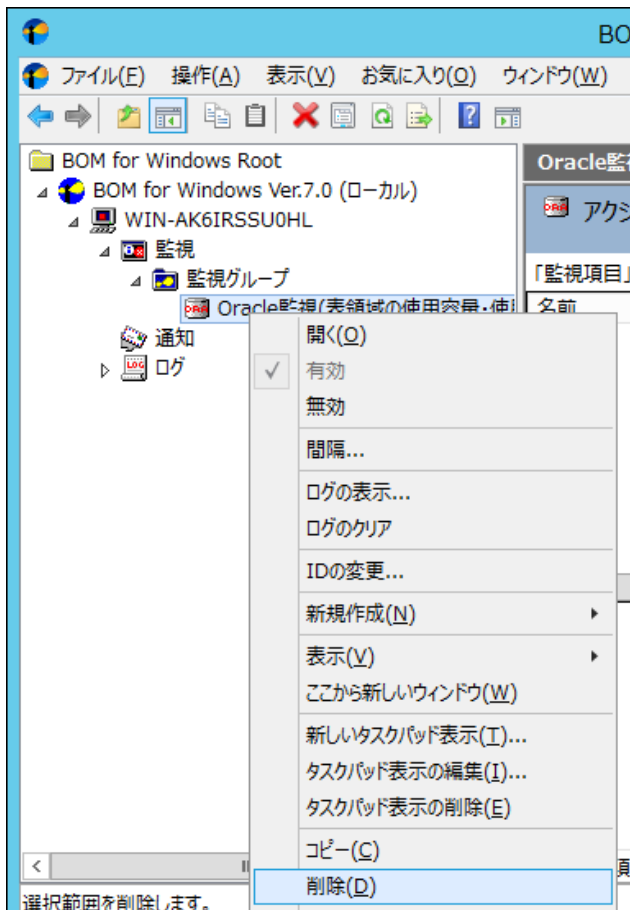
BO

ファイル(F) 操作(A) 表示(V) お気に入り(O) ウィンドウ(W)

BOM for Windows Root
BOM for Windows Ver.7.0 (ローカル)
WIN-AK6IRSSU0HL
監視
監視グループ
Oracle監視(表領域の使用容量・使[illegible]
通知
ログ

Oracle監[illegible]
アクシ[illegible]
「監視項目」
名前

開く(O)
有効
無効
間隔...
ログの表示...
ログのクリア
IDの変更...
新規作成(N)
表示(V)
ここから新しいウィンドウ(W)
新しいタスクパッド表示(T)...
タスクパッド表示の編集(I)...
タスクパッド表示の削除(E)
コピー(C)
削除(D)

選択範囲を削除します。